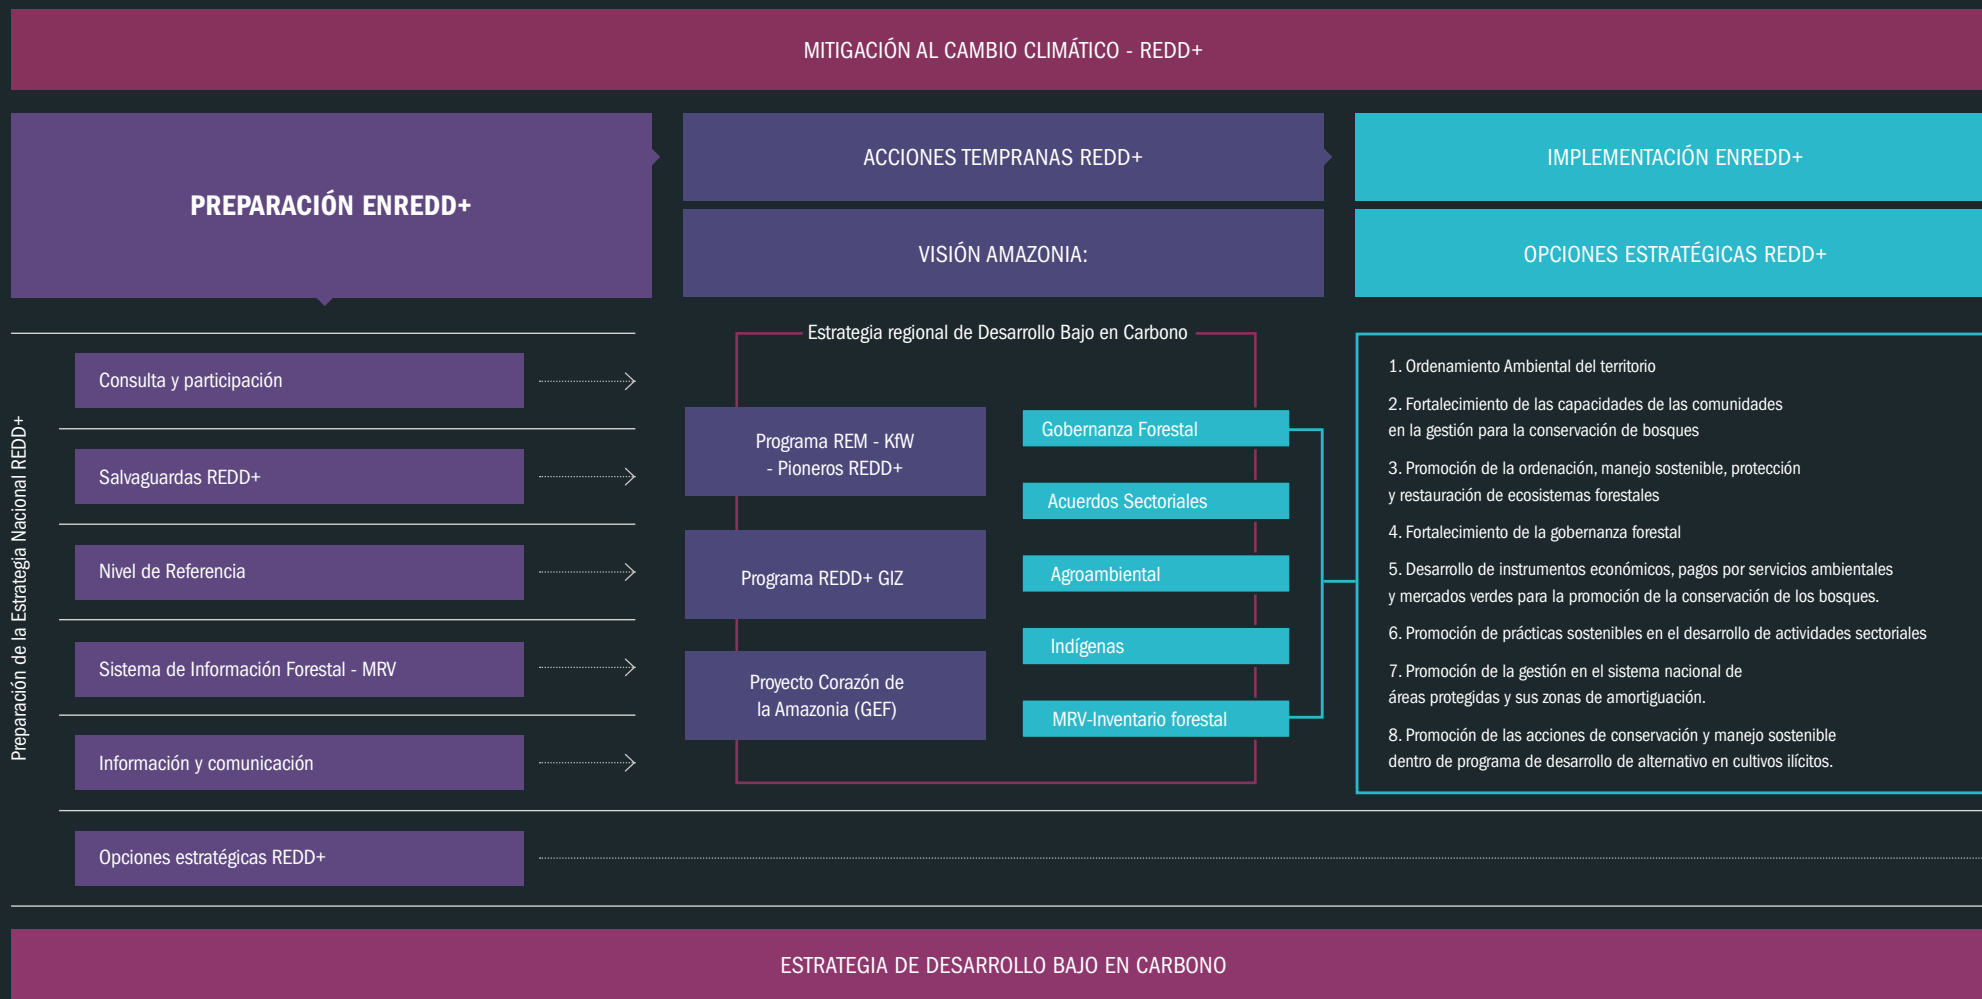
MITIGACIÓN AL CAMBIO CLIMÁTICO - REDD+

PREPARACIÓN ENREDD+

ACCIONES TEMPRANAS REDD+

VISIÓN AMAZONIA:

IMPLEMENTACIÓN ENREDD+

OPCIONES ESTRATÉGICAS REDD+

Preparación de la Estrategia Nacional REDD+

Consulta y participación

Salvaguardas REDD+

Nivel de Referencia

Sistema de Información Forestal - MRV

Información y comunicación

Opciones estratégicas REDD+

Estrategia regional de Desarrollo Bajo en Carbono

Programa REM - KfW - Pioneros REDD+

Programa REDD+ GIZ

Proyecto Corazón de la Amazonia (GEF)

Gobernanza Forestal

Acuerdos Sectoriales

Agroambiental

Indígenas

MRV-Inventario forestal

1. Ordenamiento Ambiental del territorio

2. Fortalecimiento de las capacidades de las comunidades en la gestión para la conservación de bosques

3. Promoción de la ordenación, manejo sostenible, protección y restauración de ecosistemas forestales

4. Fortalecimiento de la gobernanza forestal

5. Desarrollo de instrumentos económicos, pagos por servicios ambientales y mercados verdes para la promoción de la conservación de los bosques.

6. Promoción de prácticas sostenibles en el desarrollo de actividades sectoriales

7. Promoción de la gestión en el sistema nacional de áreas protegidas y sus zonas de amortiguación.

8. Promoción de las acciones de conservación y manejo sostenible dentro de programa de desarrollo de alternativo en cultivos ilícitos.

ESTRATEGIA DE DESARROLLO BAJO EN CARBONO